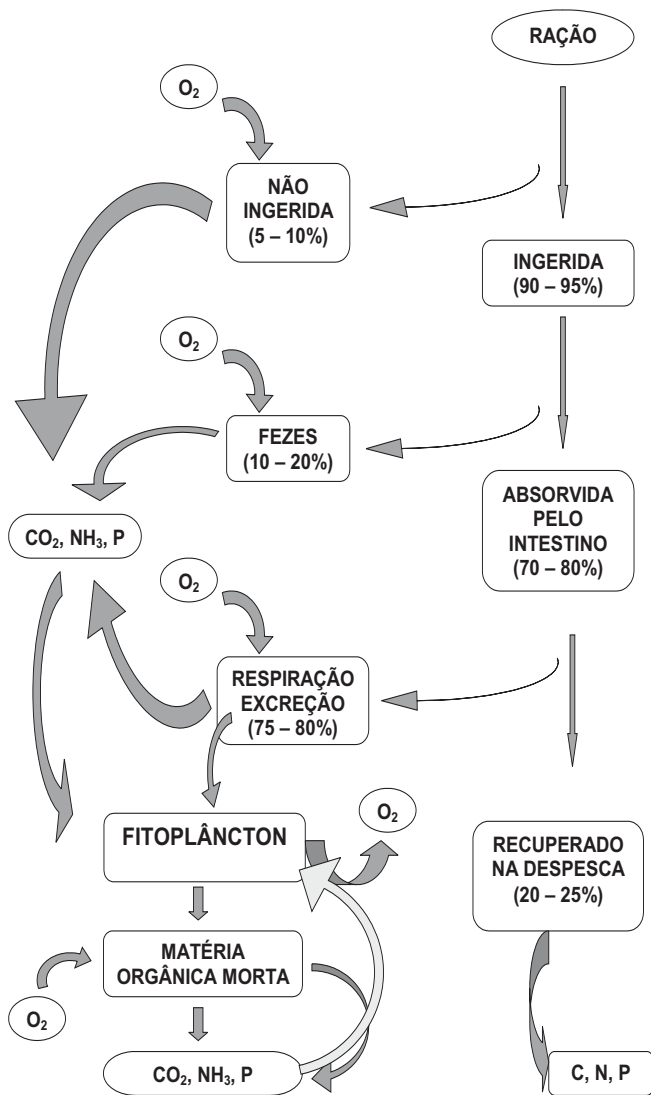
RAÇÃO

$O_2$

NÃO INGERIDA (5 – 10%)

INGERIDA (90 – 95%)

$O_2$

FEZES (10 – 20%)

ABSORVIDA PELO INTESTINO (70 – 80%)

$CO_2$, $NH_3$, P

$O_2$

RESPIRAÇÃO EXCREÇÃO (75 – 80%)

$O_2$

FITOPLÂNCTON

RECUPERADO NA DESPESCA (20 – 25%)

MATÉRIA ORGÂNICA MORTA

$O_2$

$CO_2$, $NH_3$, P

C, N, P